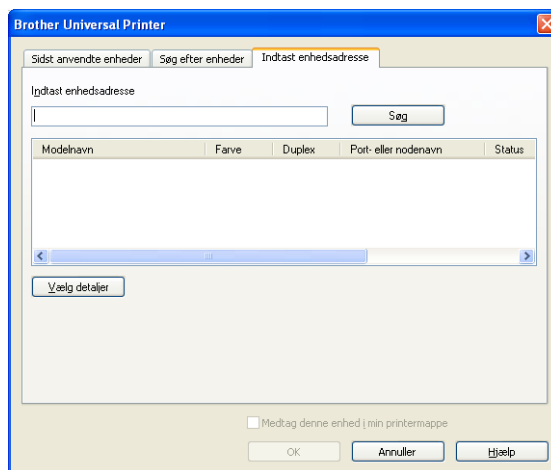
Brother Universal Printer

Sidst anvendte enheder | Søg efter enheder | Indtast enhedsadresse

Indtast enhedsadresse

Søg

| Modelnavn | Farve | Duplex | Port- eller nodenavn | Status |
|---|---|---|---|---|

Vælg detaljer

Medtag denne enhed i min printermappe

OK | Annuller | Hjælp